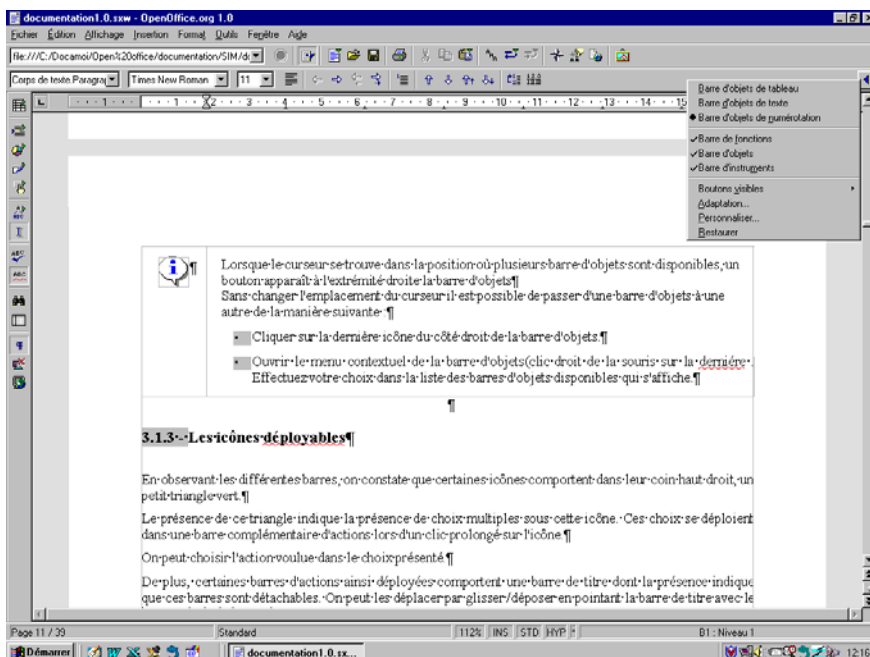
documentation1.0.sxw - OpenOffice.org 1.0

Fichier Édition Affichage Insertion Format Outils Fenêtre Aide

file:///C:/Docamoi/Open%20office/documentation/SIM/do

Corps de texte.Paragra | Times New Roman | 11

Barre d'objets de tableau
Barre d'objets de texte
Barre d'objets de numérotation
Barre de fonctions
Barre d'objets
Barre d'instruments
Boutons visibles
Adaptation...
Personnaliser...
Restaurer

Lorsque le curseur se trouve dans la position où plusieurs barre d'objets sont disponibles, un bouton apparaît à l'extrémité droite la barre d'objets¶
Sans changer l'emplacement du curseur il est possible de passer d'une barre d'objets à une autre de la manière suivante :¶

Cliquer sur la dernière icône du côté droit de la barre d'objets.¶

Ouvrir le menu contextuel de la barre d'objets(clic droit de la souris sur la dernière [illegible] Effectuez votre choix dans la liste des barres d'objets disponibles qui s'affiche.¶

¶

3.1.3 - Les icônes déployables¶

En observant les différentes barres, on constate que certaines icônes comportent dans leur coin haut droit, un petit triangle vert.¶

Le présence de ce triangle indique la présence de choix multiples sous cette icône. Ces choix se déploient dans une barre complémentaire d'actions lors d'un clic prolongé sur l'icône.¶

On peut choisir l'action voulue dans le choix présenté.¶

De plus, certaines barres d'actions ainsi déployées comportent une barre de titre dont la présence indique que ces barres sont détachables. On peut les déplacer par glisser/déposer en pointant la barre de titre avec le

Page 11 / 39 | Standard | 112% | INS | STD | HYP | B1 : Niveau 1

Démarrer | documentation1.0.sx... | 12:16